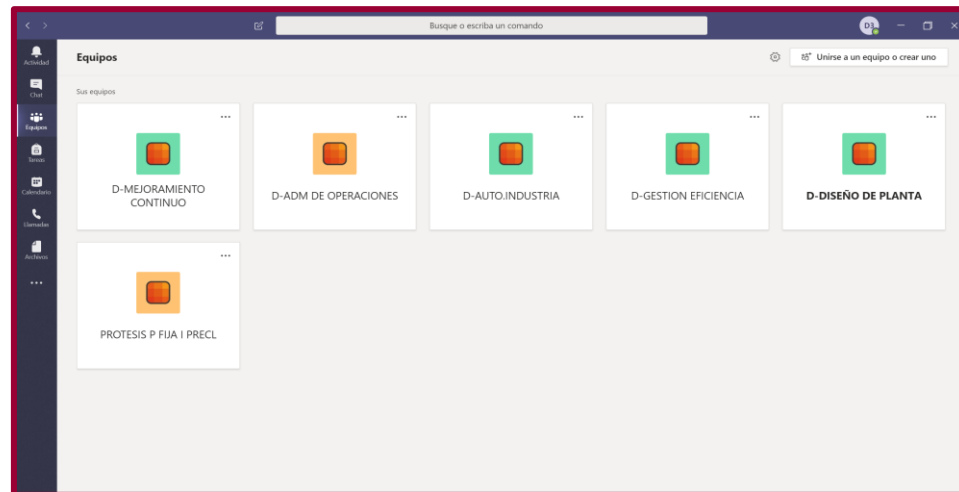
Busque o escriba un comando

DJ

Actividad
Chat
Equipos
Tareas
Calendario
Llamadas
Archivos
...

Equipos

Unirse a un equipo o crear uno

Sus equipos

...
D-MEJORAMIENTO CONTINUO

...
D-ADM DE OPERACIONES

...
D-AUTO.INDUSTRIA

...
D-GESTION EFICIENCIA

...
D-DISEÑO DE PLANTA

...
PROTESIS P FIJA I PRECL